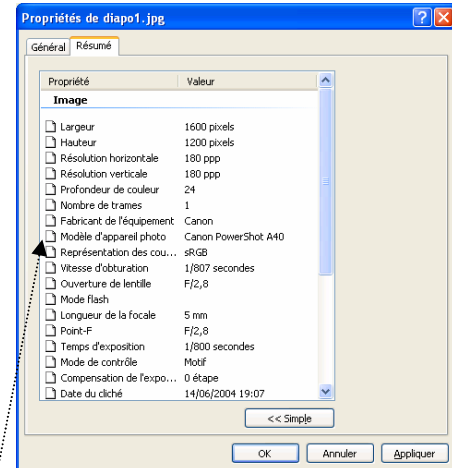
Propriétés de diapo1.jpg

Général | Résumé

| Propriété | Valeur |
|---|---|
| **Image** | |
| Largeur | 1600 pixels |
| Hauteur | 1200 pixels |
| Résolution horizontale | 180 ppp |
| Résolution verticale | 180 ppp |
| Profondeur de couleur | 24 |
| Nombre de trames | 1 |
| Fabricant de l'équipement | Canon |
| Modèle d'appareil photo | Canon PowerShot A40 |
| Représentation des cou... | sRGB |
| Vitesse d'obturation | 1/807 secondes |
| Ouverture de lentille | F/2,8 |
| Mode flash | |
| Longueur de la focale | 5 mm |
| Point-F | F/2,8 |
| Temps d'exposition | 1/800 secondes |
| Mode de contrôle | Motif |
| Compensation de l'expo... | 0 étape |
| Date du cliché | 14/06/2004 19:07 |

<< Simple

OK | Annuler | Appliquer